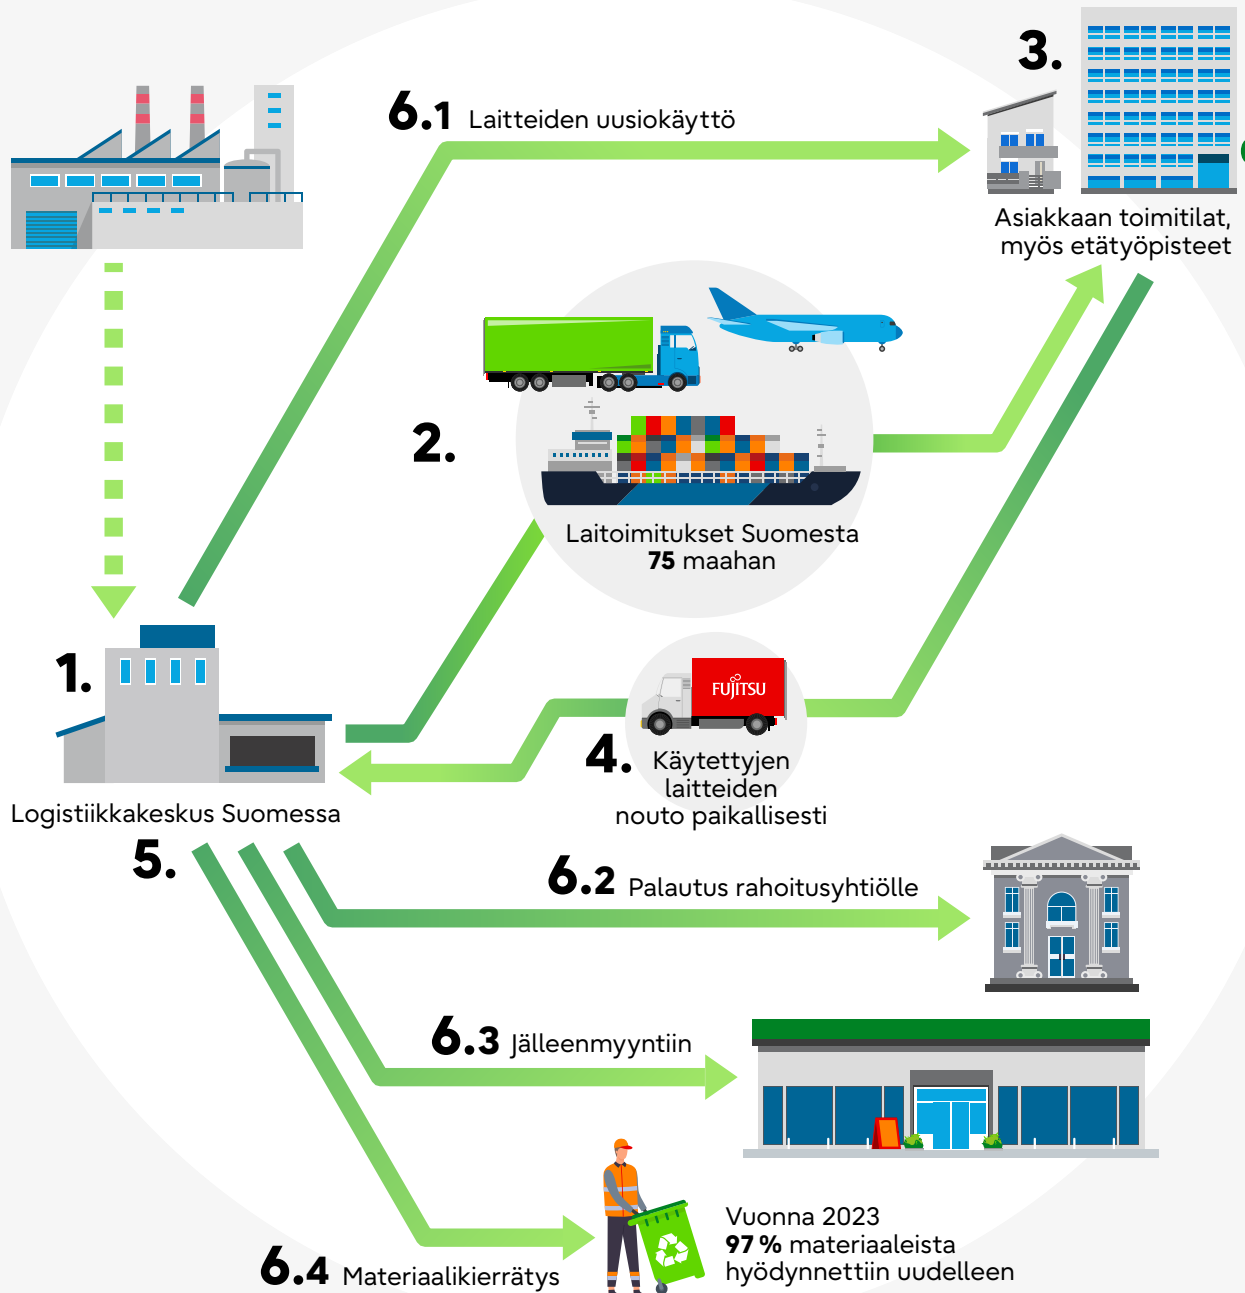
6.1 Laitteiden uusiokäyttö

3.

Asiakkaan toimitilat, myös etätyöpisteet

2.

Laitoimitukset Suomesta
**75** maahan

1.

Logistiikkakeskus Suomessa

FUJITSU

4. Käytettyjen laitteiden nouto paikallisesti

5.

6.2 Palautus rahoitusyhtiölle

6.3 Jälleenmyyntiin

6.4 Materiaalikierrätys

Vuonna 2023
**97 %** materiaaleista hyödynnettiin uudelleen